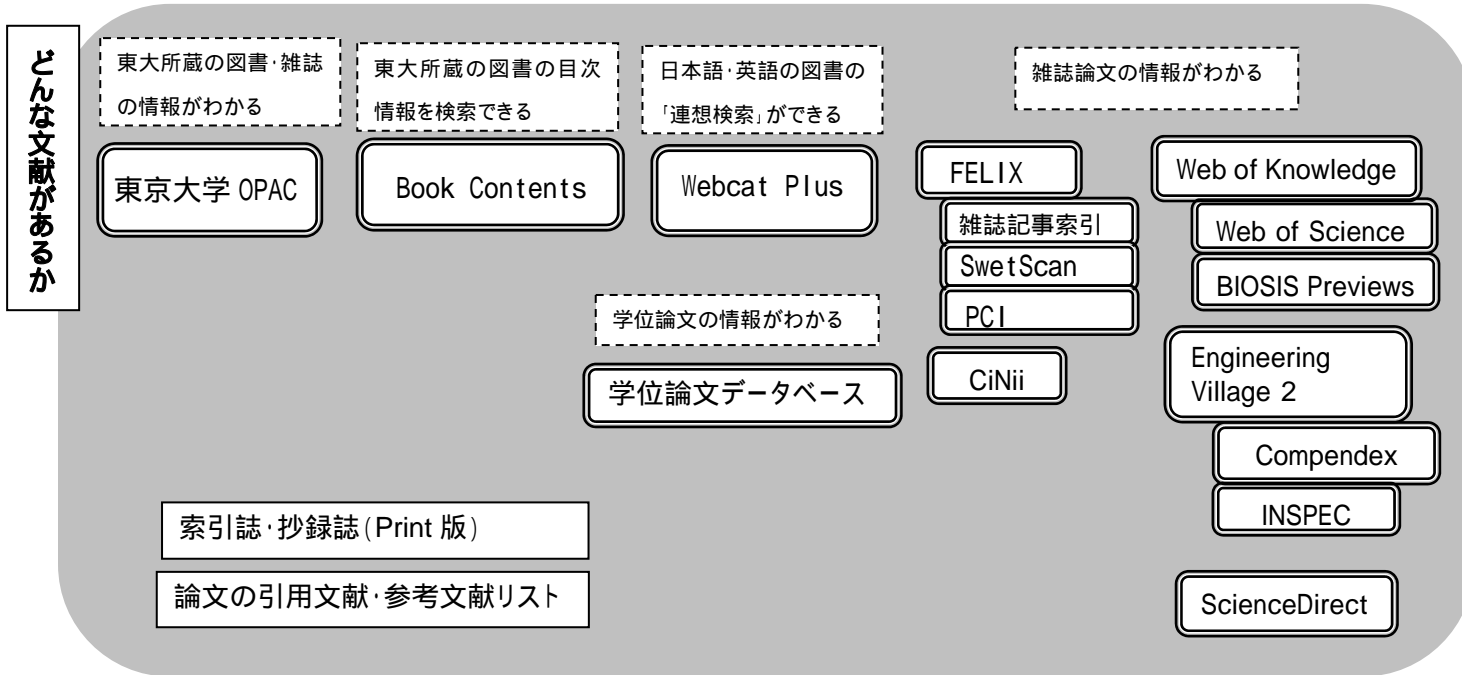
どんな文献があるか

東大所蔵の図書･雑誌の情報がわかる

東京大学 OPAC

東大所蔵の図書の目次情報を検索できる

Book Contents

日本語･英語の図書の「連想検索」ができる

Webcat Plus

雑誌論文の情報がわかる

FELIX

雑誌記事索引

SwetScan

PCI

CiNii

Web of Knowledge

Web of Science

BIOSIS Previews

Engineering Village 2

Compendex

INSPEC

ScienceDirect

学位論文の情報がわかる

学位論文データベース

索引誌･抄録誌(Print 版)

論文の引用文献･参考文献リスト